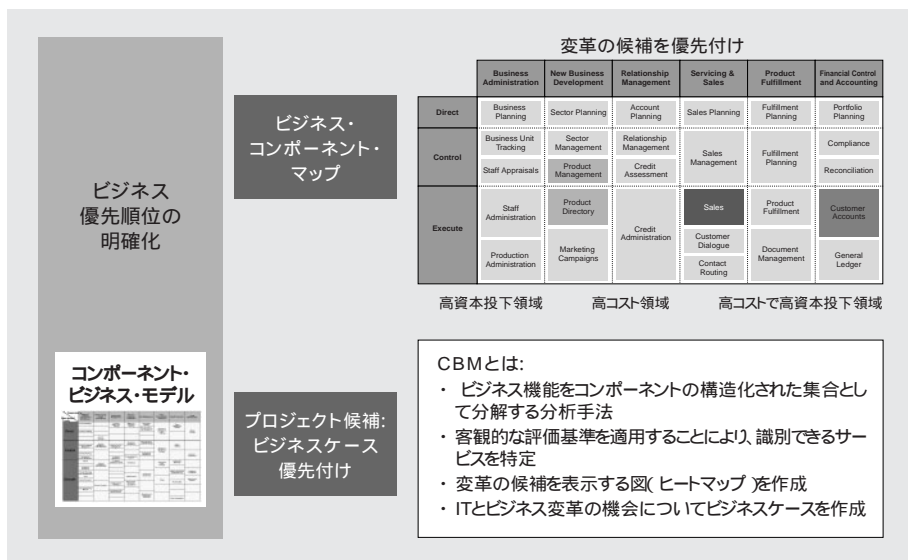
ビジネス優先順位の明確化

ビジネス・コンポーネント・マップ

変革の候補を優先付け

|  | Business Administration | New Business Development | Relationship Management | Servicing & Sales | Product Fulfillment | Financial Control and Accounting |
|---|---|---|---|---|---|---|
| Direct | Business Planning | Sector Planning | Account Planning | Sales Planning | Fulfillment Planning | Portfolio Planning |
| Control | Business Unit Tracking<br>Staff Appraisals | Sector Management<br>Product Management | Relationship Management<br>Credit Assessment | Sales Management | Fulfillment Planning | Compliance<br>Reconciliation |
| Execute | Staff Administration<br>Production Administration | Product Directory<br>Marketing Campaigns | Credit Administration | Sales<br>Customer Dialogue<br>Contact Routing | Product Fulfillment<br>Document Management | Customer Accounts<br>General Ledger |

高資本投下領域　高コスト領域　高コストで高資本投下領域

コンポーネント・ビジネス・モデル

プロジェクト候補: ビジネスケース優先付け

CBMとは:
・ ビジネス機能をコンポーネントの構造化された集合として分解する分析手法
・ 客観的な評価基準を適用することにより、識別できるサービスを特定
・ 変革の候補を表示する図( ヒートマップ )を作成
・ ITとビジネス変革の機会についてビジネスケースを作成